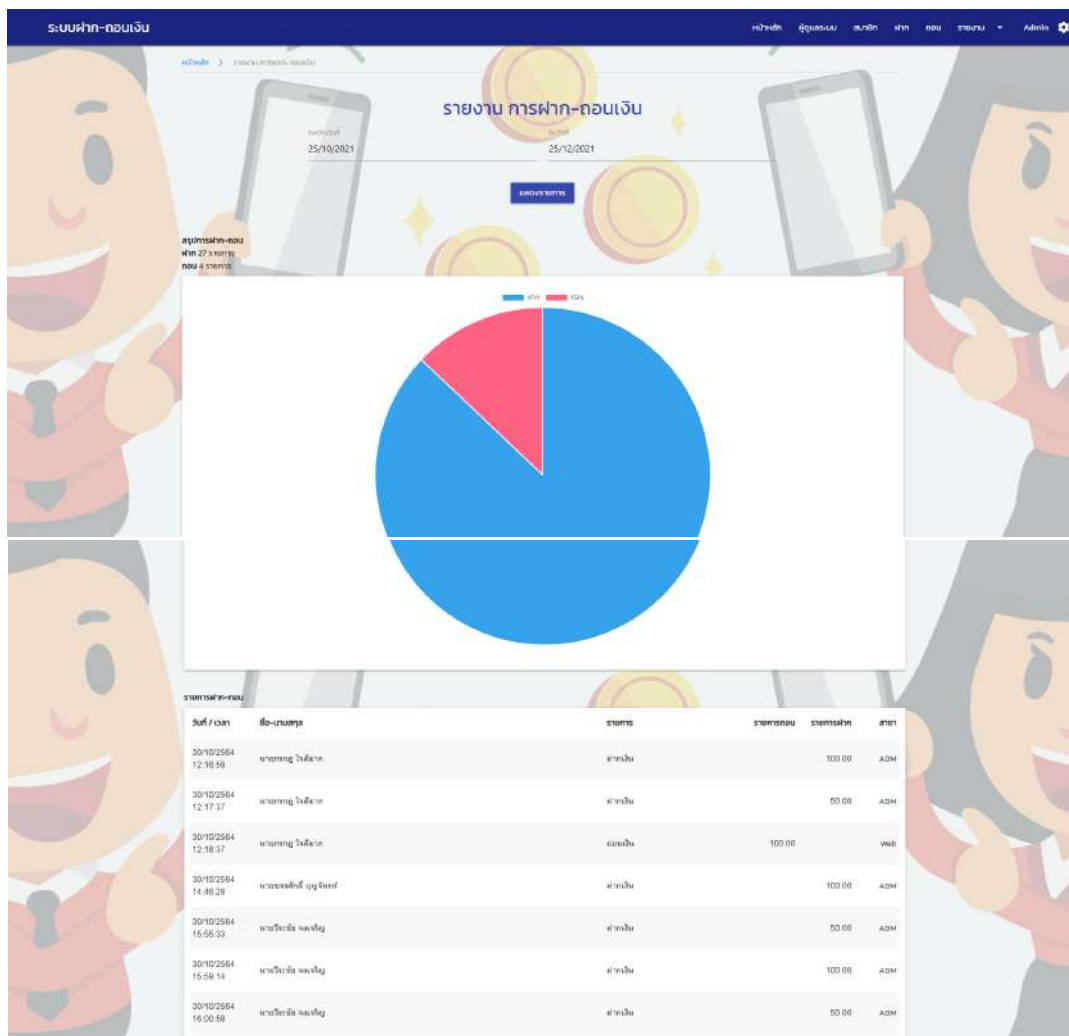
ระบบฝาก-ถอนเงิน

หน้าหลัก ผู้ดูแลระบบ สมาชิก ฝาก ถอน รายงาน Admin

หน้าหลัก > รายงานการฝาก-ถอนเงิน

รายงาน การฝาก-ถอนเงิน

ตั้งแต่วันที่
25/10/2021

ถึงวันที่
25/12/2021

แสดงรายการ

สรุปการฝาก-ถอน
ฝาก 27 รายการ
ถอน 4 รายการ

ฝาก ถอน

รายการฝาก-ถอน

| วันที่ / เวลา | ชื่อ-นามสกุล | รายการ | รายการถอน | รายการฝาก | สาขา |
|---|---|---|---|---|---|
| 30/10/2564 12:16:58 | นายกรกฎ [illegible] | ฝากเงิน | | 100.00 | ADM |
| 30/10/2564 12:17:37 | นายกรกฎ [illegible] | ฝากเงิน | | 50.00 | ADM |
| 30/10/2564 12:18:37 | นายกรกฎ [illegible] | ถอนเงิน | 100.00 | | Web |
| 30/10/2564 14:46:28 | นาย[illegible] บุญจันทร์ | ฝากเงิน | | 100.00 | ADM |
| 30/10/2564 15:55:33 | นายวีระชัย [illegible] | ฝากเงิน | | 50.00 | ADM |
| 30/10/2564 15:59:14 | นายวีระชัย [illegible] | ฝากเงิน | | 100.00 | ADM |
| 30/10/2564 16:00:58 | นายวีระชัย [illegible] | ฝากเงิน | | 50.00 | ADM |